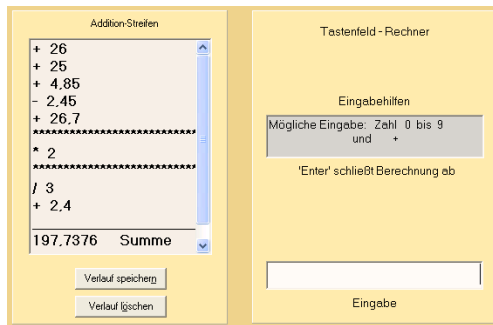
Addition-Streifen

+ 26
+ 25
+ 4,85
- 2,45
+ 26,7
****************************
* 2
****************************
/ 3
+ 2,4

197,7376 Summe

Verlauf speichern

Verlauf löschen

Tastenfeld - Rechner

Eingabehilfen

Mögliche Eingabe: Zahl 0 bis 9
und +

'Enter' schließt Berechnung ab

Eingabe